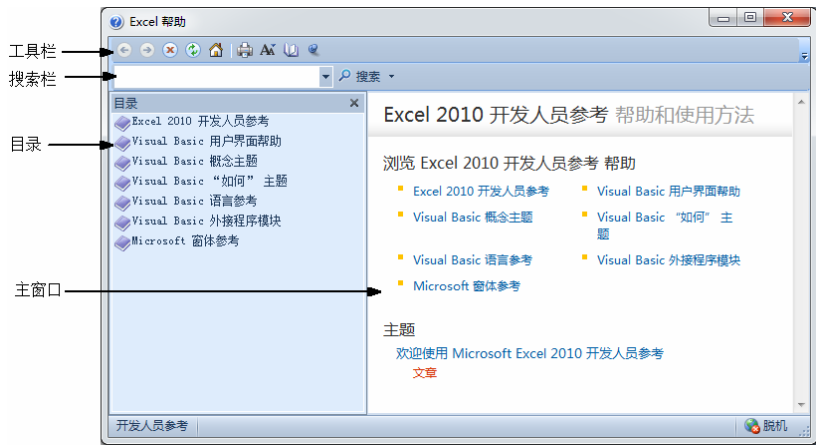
工具栏
搜索栏
目录
主窗口

Excel 帮助

搜索

目录
Excel 2010 开发人员参考
Visual Basic 用户界面帮助
Visual Basic 概念主题
Visual Basic “如何” 主题
Visual Basic 语言参考
Visual Basic 外接程序模块
Microsoft 窗体参考

Excel 2010 开发人员参考 帮助和使用方法

浏览 Excel 2010 开发人员参考 帮助

Excel 2010 开发人员参考
Visual Basic 用户界面帮助
Visual Basic 概念主题
Visual Basic “如何” 主题
Visual Basic 语言参考
Visual Basic 外接程序模块
Microsoft 窗体参考

主题
欢迎使用 Microsoft Excel 2010 开发人员参考
文章

开发人员参考
脱机